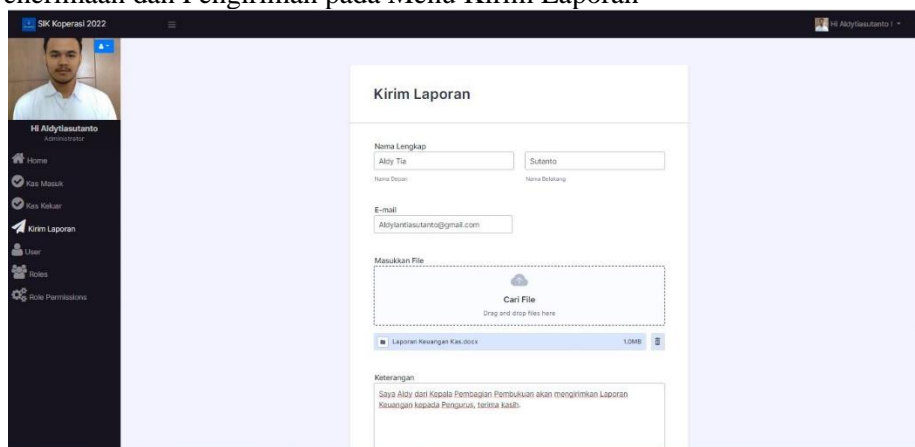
enerimaan dan Pengiriman pada Menu Kirim Laporan

SIK Koperasi 2022

Hi Aldytiasutanto |

Hi Aldytiasutanto
Administrator

Home
Kas Masuk
Kas Keluar
Kirim Laporan
User
Roles
Role Permissions

Kirim Laporan

Nama Lengkap
Aldy Tia
Nama Depan
Sutanto
Nama Belakang

E-mail
Aldylantiasutanto@gmail.com

Masukkan File
Cari File
Drag and drop files here

Laporan Keuangan Kas.docx 1.0MB

Keterangan
Saya Aldy dari Kepala Pembagian Pembukuan akan mengirimkan Laporan Keuangan kepada Pengurus, terima kasih.